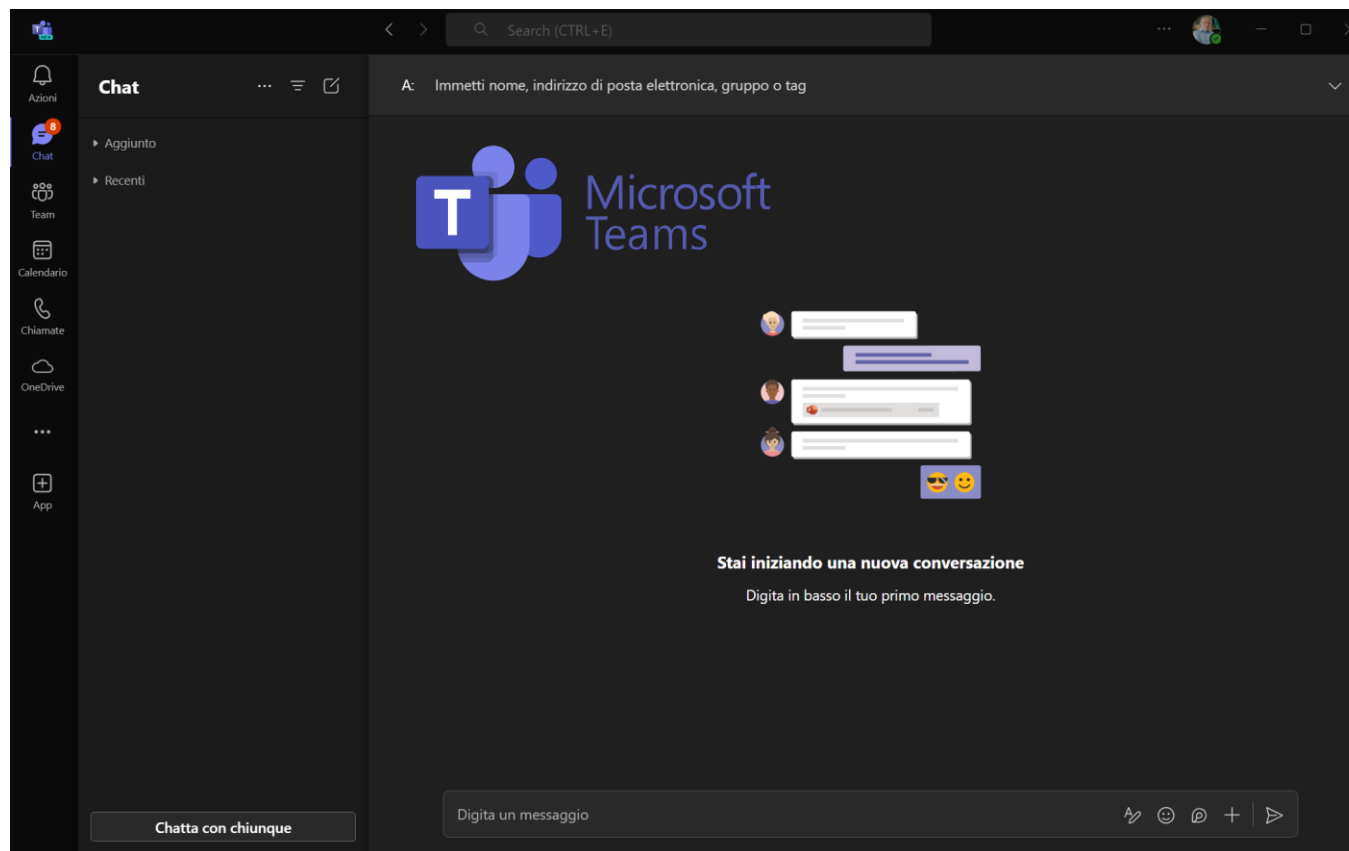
Search (CTRL+E)

Azioni
8
Chat
Team
Calendario
Chiamate
OneDrive
...
App

Chat

Aggiunto
Recenti

Chatta con chiunque

A: Immetti nome, indirizzo di posta elettronica, gruppo o tag

Microsoft Teams

Stai iniziando una nuova conversazione
Digita in basso il tuo primo messaggio.

Digita un messaggio